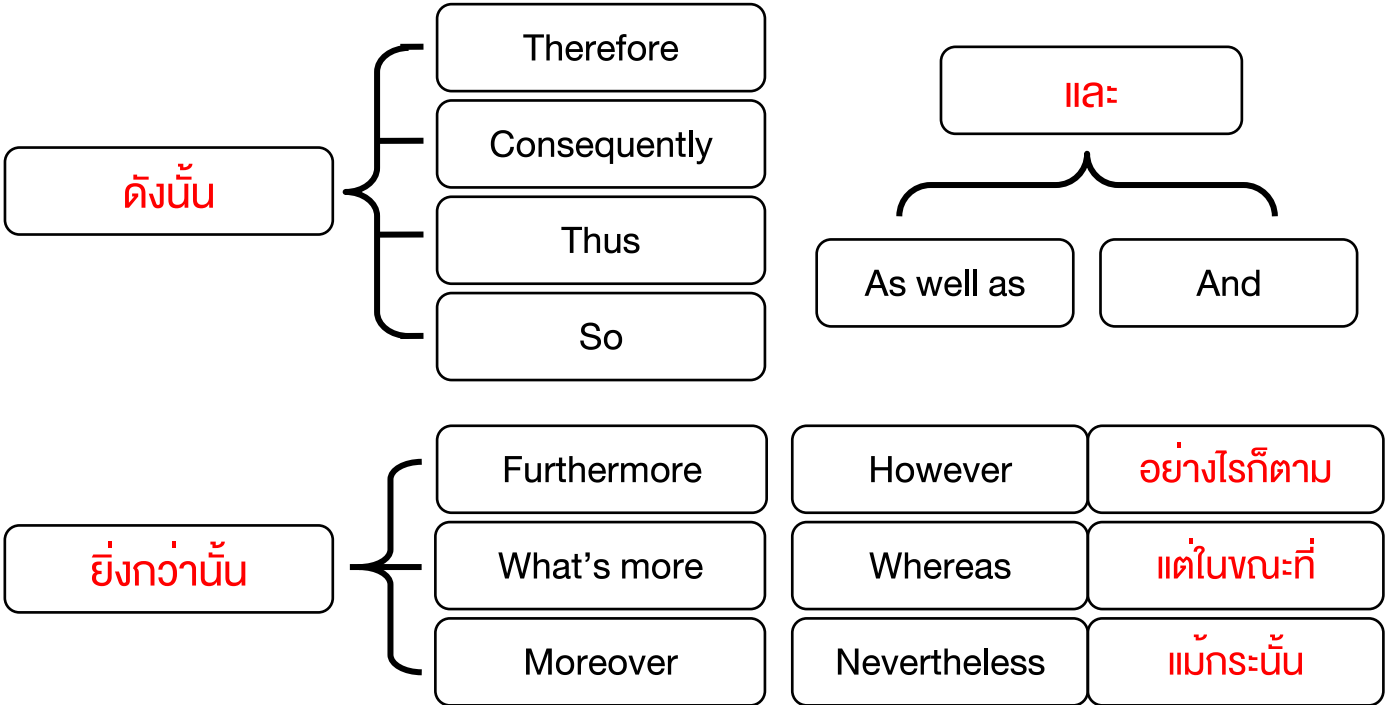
ดังนั้น

Therefore

Consequently

Thus

So

และ

As well as

And

ยิ่งกว่านั้น

Furthermore

What’s more

Moreover

| However | อย่างไรก็ตาม |
|---|---|
| Whereas | แต่ในขณะที่ |
| Nevertheless | แม้กระนั้น |